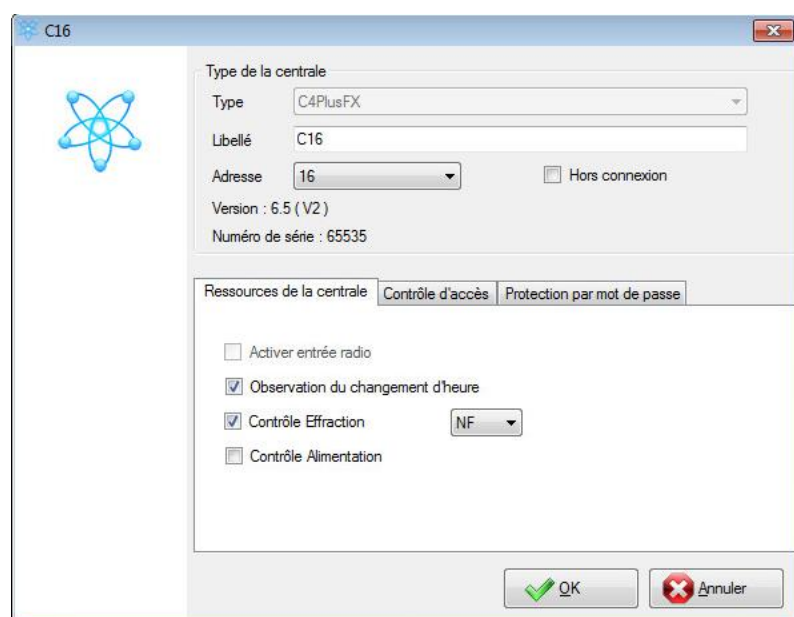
C16

Type de la centrale

Type C4PlusFX

Libellé C16

Adresse 16

Hors connexion

Version : 6.5 ( V2 )

Numéro de série : 65535

Ressources de la centrale | Contrôle d'accès | Protection par mot de passe

Activer entrée radio

Observation du changement d'heure

Contrôle Effraction NF

Contrôle Alimentation

OK

Annuler